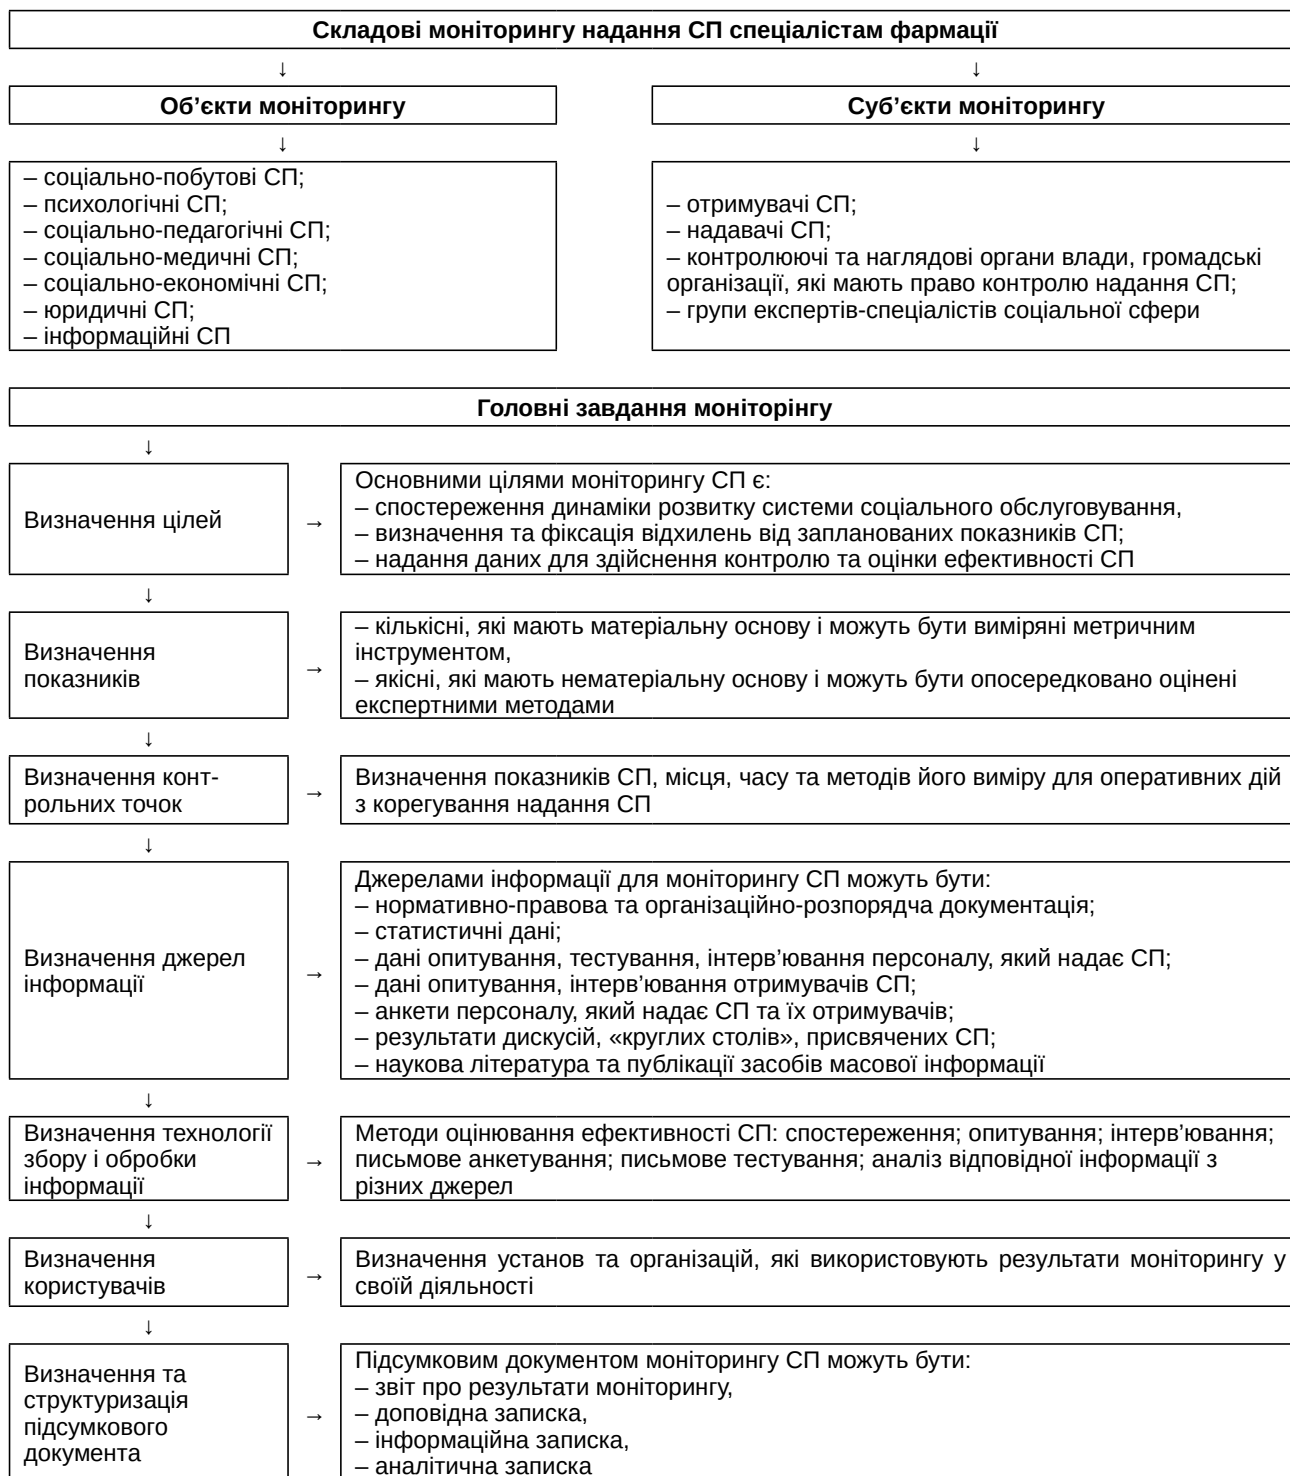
Складові моніторингу надання СП спеціалістам фармації

↓

↓

Об'єкти моніторингу

Суб'єкти моніторингу

↓

↓

– соціально-побутові СП;
– психологічні СП;
– соціально-педагогічні СП;
– соціально-медичні СП;
– соціально-економічні СП;
– юридичні СП;
– інформаційні СП

– отримувачі СП;
– надавачі СП;
– контролюючі та наглядові органи влади, громадські організації, які мають право контролю надання СП;
– групи експертів-спеціалістів соціальної сфери

Головні завдання моніторингу

↓

Визначення цілей

→

Основними цілями моніторингу СП є:
– спостереження динаміки розвитку системи соціального обслуговування,
– визначення та фіксація відхилень від запланованих показників СП;
– надання даних для здійснення контролю та оцінки ефективності СП

↓

Визначення показників

→

– кількісні, які мають матеріальну основу і можуть бути виміряні метричним інструментом,
– якісні, які мають нематеріальну основу і можуть бути опосередковано оцінені експертними методами

↓

Визначення контрольних точок

→

Визначення показників СП, місця, часу та методів його виміру для оперативних дій з корегування надання СП

↓

Визначення джерел інформації

→

Джерелами інформації для моніторингу СП можуть бути:
– нормативно-правова та організаційно-розпорядча документація;
– статистичні дані;
– дані опитування, тестування, інтерв'ювання персоналу, який надає СП;
– дані опитування, інтерв'ювання отримувачів СП;
– анкети персоналу, який надає СП та їх отримувачів;
– результати дискусій, «круглих столів», присвячених СП;
– наукова література та публікації засобів масової інформації

↓

Визначення технології збору і обробки інформації

→

Методи оцінювання ефективності СП: спостереження; опитування; інтерв'ювання; письмове анкетування; письмове тестування; аналіз відповідної інформації з різних джерел

↓

Визначення користувачів

→

Визначення установ та організацій, які використовують результати моніторингу у своїй діяльності

↓

Визначення та структуризація підсумкового документа

→

Підсумковим документом моніторингу СП можуть бути:
– звіт про результати моніторингу,
– доповідна записка,
– інформаційна записка,
– аналітична записка